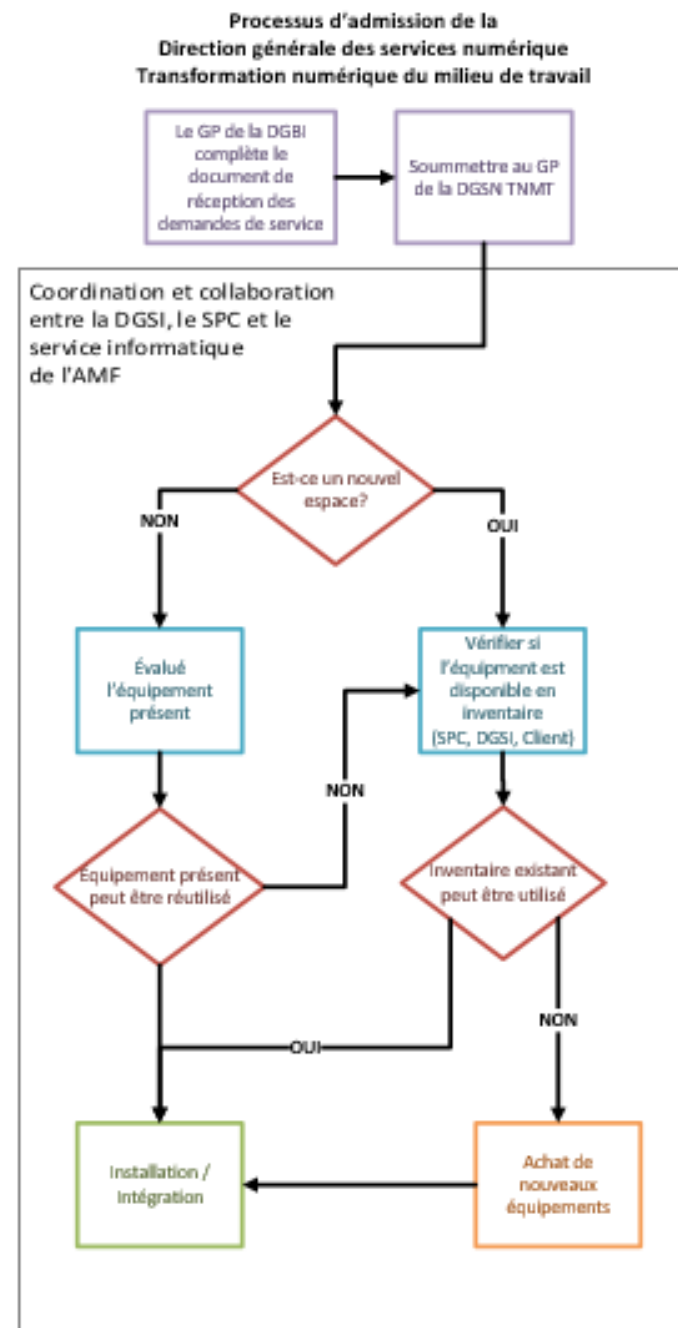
Processus d'admission de la
Direction générale des services numérique
Transformation numérique du milieu de travail

Le GP de la DGBI complète le document de réception des demandes de service

Soummettre au GP de la DGSN TNMT

Coordination et collaboration entre la DGSI, le SPC et le service informatique de l'AMF

Est-ce un nouvel espace?

NON

OUI

Évalué l'équipement présent

Vérifier si l'équipment est disponible en inventaire (SPC, DGSI, Client)

NON

Equipement présent peut être réutilisé

Inventaire existant peut être utilisé

NON

OUI

Installation / Intégration

Achat de nouveaux équipements